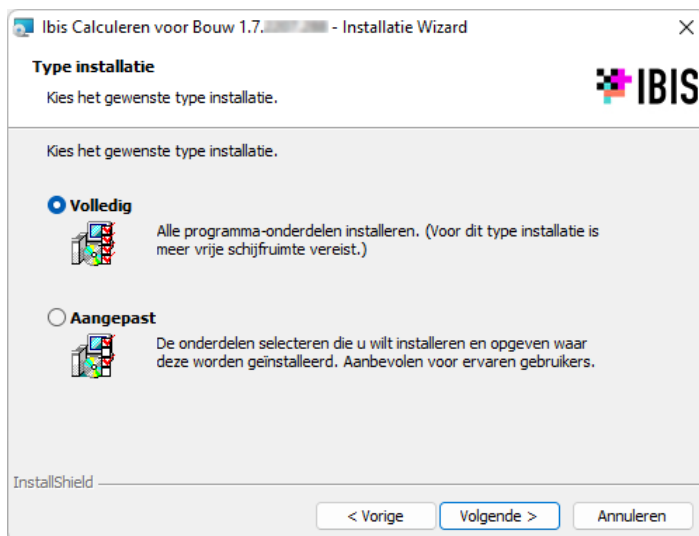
Ibis Calculeren voor Bouw 1.7.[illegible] - Installatie Wizard

×

Type installatie

Kies het gewenste type installatie.

IBIS

Kies het gewenste type installatie.

Volledig

Alle programma-onderdelen installeren. (Voor dit type installatie is meer vrije schijfruimte vereist.)

Aangepast

De onderdelen selecteren die u wilt installeren en opgeven waar deze worden geïnstalleerd. Aanbevolen voor ervaren gebruikers.

InstallShield

< Vorige

Volgende >

Annuleren